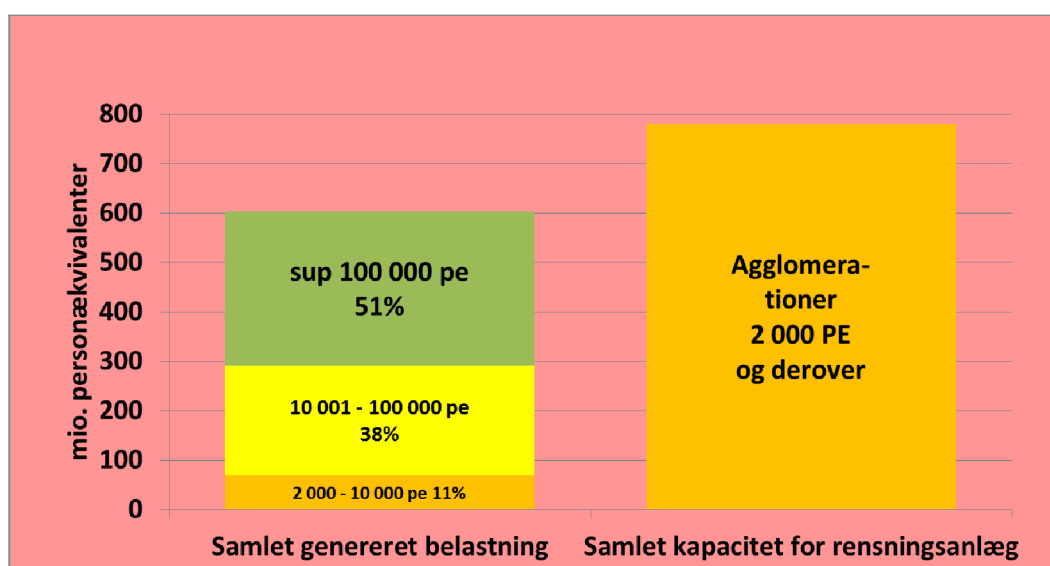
800
700
600
500
400
300
200
100
0

mio. personækvivalenter

sup 100 000 pe
51%

10 001 - 100 000 pe
38%

2 000 - 10 000 pe 11%

Agglomerationer
2 000 PE
og derover

Samlet genereret belastning

Samlet kapacitet for rensningsanlæg